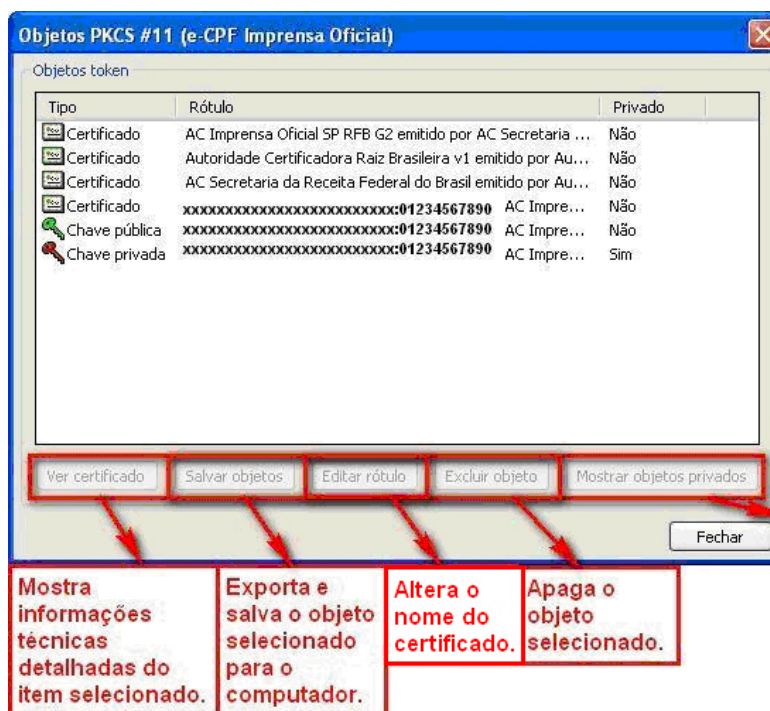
Objetos PKCS #11 (e-CPF Imprensa Oficial)

Objetos token

| Tipo | Rótulo | Privado |
|---|---|---|
| Certificado | AC Imprensa Oficial SP RFB G2 emitido por AC Secretaria ... | Não |
| Certificado | Autoridade Certificadora Raiz Brasileira v1 emitido por Au... | Não |
| Certificado | AC Secretaria da Receita Federal do Brasil emitido por Au... | Não |
| Certificado | xxxxxxxxxxxxxxxxxxxxxxxxxxx:01234567890 AC Impre... | Não |
| Chave pública | xxxxxxxxxxxxxxxxxxxxxxxxxxx:01234567890 AC Impre... | Não |
| Chave privada | xxxxxxxxxxxxxxxxxxxxxxxxxxx:01234567890 AC Impre... | Sim |

Ver certificado | Salvar objetos | Editar rótulo | Excluir objeto | Mostrar objetos privados

Fechar

Mostra informações técnicas detalhadas do item selecionado.

Exporta e salva o objeto selecionado para o computador.

Altera o nome do certificado.

Apaga o objeto selecionado.